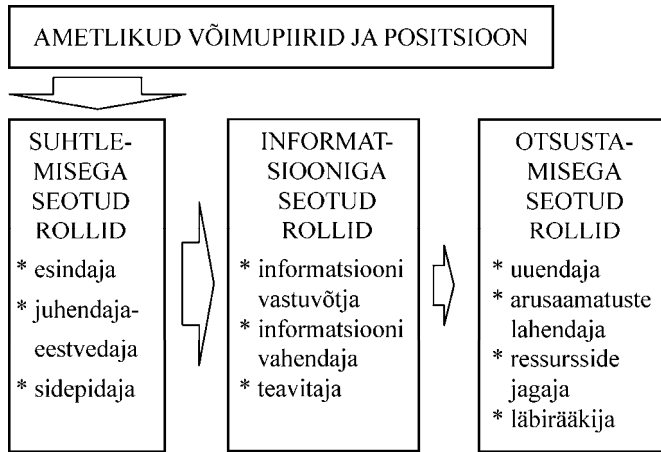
AMETLIKUD VÕIMUPIIRID JA POSITSIOON

SUHTLEMISEGA SEOTUD ROLLID
* esindaja
* juhendaja-eestvedaja
* sidepidaja

INFORMATSIOONIGA SEOTUD ROLLID
* informatsiooni vastuvõtja
* informatsiooni vahendaja
* teavitaja

OTSUSTAMISEGA SEOTUD ROLLID
* uuendaja
* arusaamatuste lahendaja
* ressursside jagaja
* läbirääkija